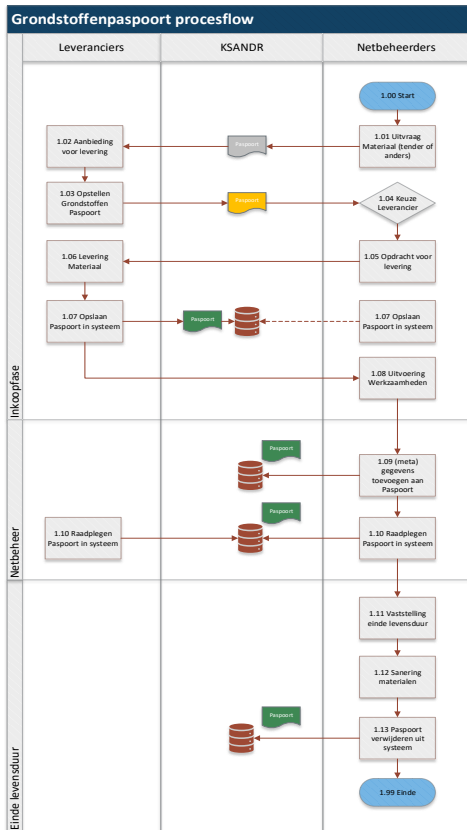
Grondstoffenpaspoort procesflow

Leveranciers

KSANDR

Netbeheerders

Inkoopfase

1.00 Start

1.01 Uitvraag Materiaal (tender of anders)

Paspoort

1.02 Aanbieding voor levering

1.03 Opstellen Grondstoffen Paspoort

Paspoort

1.04 Keuze Leverancier

1.05 Opdracht voor levering

1.06 Levering Materiaal

1.07 Opslaan Paspoort in systeem

Paspoort

1.07 Opslaan Paspoort in systeem

1.08 Uitvoering Werkzaamheden

Netbeheer

Paspoort

1.09 (meta) gegevens toevoegen aan Paspoort

Paspoort

1.10 Raadplegen Paspoort in systeem

1.10 Raadplegen Paspoort in systeem

Einde levensduur

1.11 Vaststelling einde levensduur

1.12 Sanering materialen

Paspoort

1.13 Paspoort verwijderen uit systeem

1.99 Einde